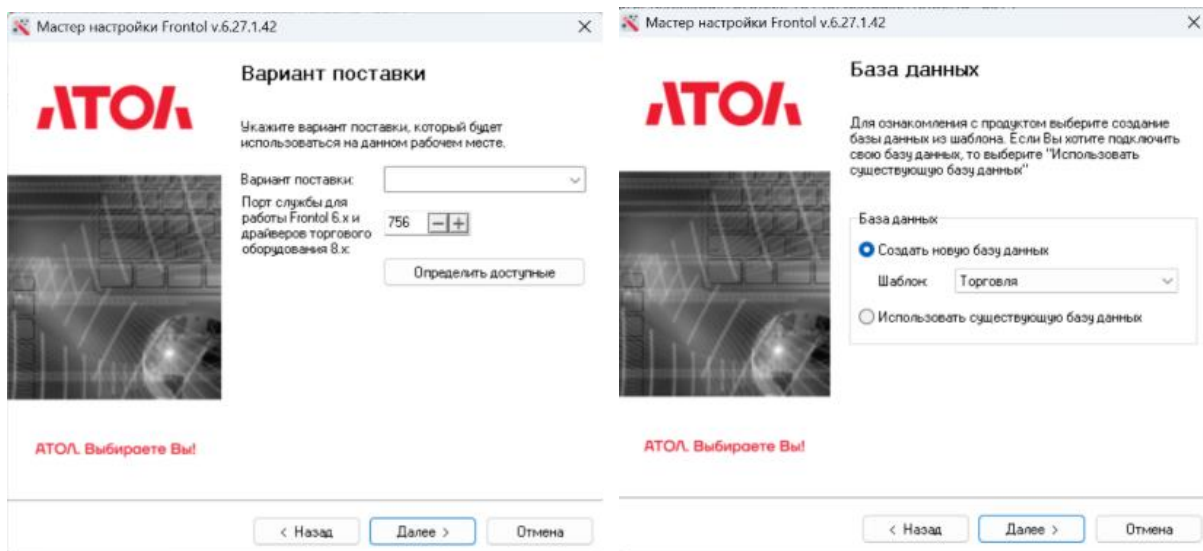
Мастер настройки Frontol v.6.27.1.42

×

АТОЛ

Вариант поставки

Укажите вариант поставки, который будет использоваться на данном рабочем месте.

Вариант поставки:

Порт службы для работы Frontol 6.x и драйверов торгового оборудования 8.x:

756

Определить доступные

АТОЛ. Выбираете Вы!

< Назад

Далее >

Отмена

Мастер настройки Frontol v.6.27.1.42

×

АТОЛ

База данных

Для ознакомления с продуктом выберите создание базы данных из шаблона. Если Вы хотите подключить свою базу данных, то выберите "Использовать существующую базу данных"

База данных

Создать новую базу данных

Шаблон:

Торговля

Использовать существующую базу данных

АТОЛ. Выбираете Вы!

< Назад

Далее >

Отмена